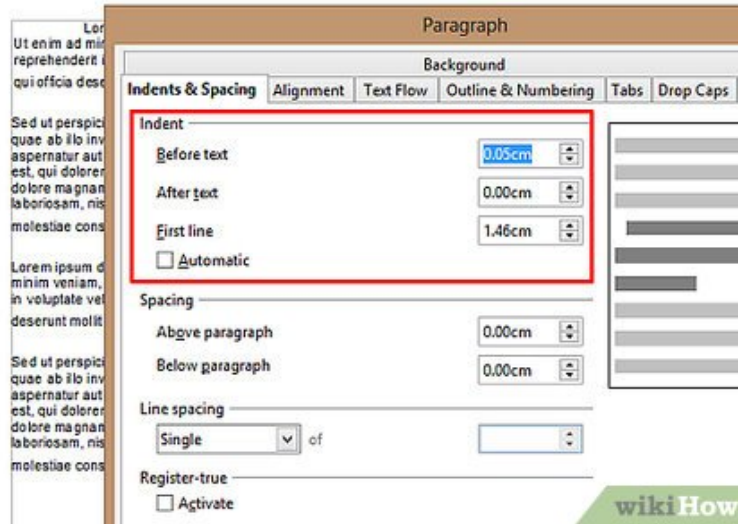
Lor
Ut enim ad mi
reprehenderit
qui officia dese

Sed ut perspic
quae ab illo inv
aspernatur aut
est, qui dolore
dolore magnan
laboriosam, nis
molestiae cons

Lorem ipsum d
minim veniam,
in voluptate ve
deserunt molli

Sed ut perspic
quae ab illo inv
aspernatur aut
est, qui dolore
dolore magnan
laboriosam, nis
molestiae cons

Paragraph

Background

Indents & Spacing | Alignment | Text Flow | Outline & Numbering | Tabs | Drop Caps

Indent
Before text 0.05cm
After text 0.00cm
First line 1.46cm
Automatic

Spacing
Above paragraph 0.00cm
Below paragraph 0.00cm

Line spacing
Single
of

Register-true
Activate

wikiHow